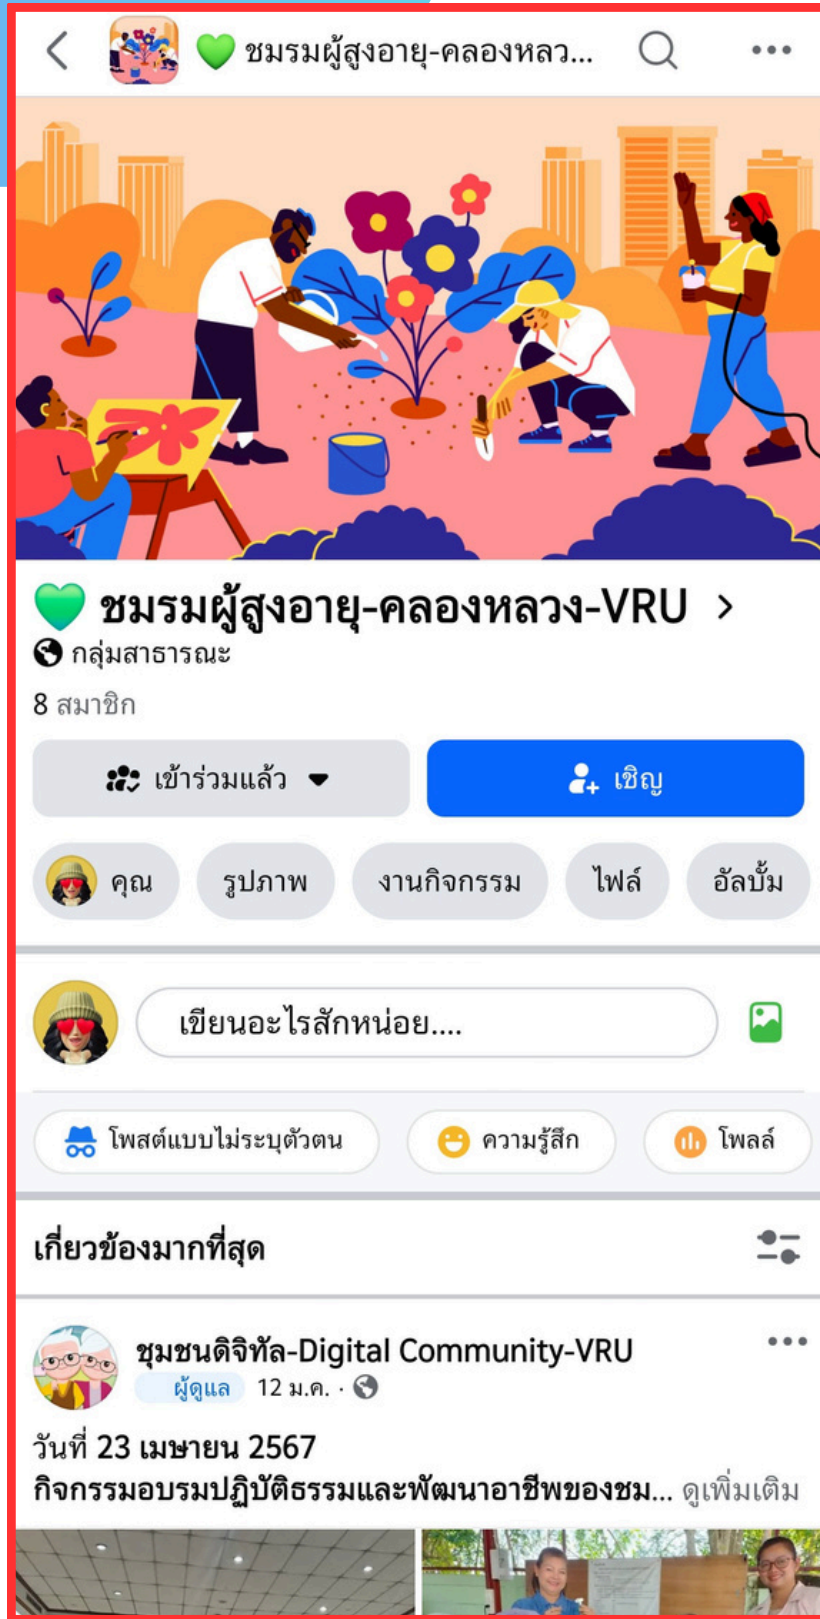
💚 ชมรมผู้สูงอายุ-คลองหลว...

💚 ชมรมผู้สูงอายุ-คลองหลวง-VRU >
กลุ่มสาธารณะ
8 สมาชิก

เข้าร่วมแล้ว
เชิญ

คุณ
รูปภาพ
งานกิจกรรม
ไฟล์
อัลบั้ม

เขียนอะไรสักหน่อย....

โพสต์แบบไม่ระบุตัวตน
ความรู้สึก
โพลล์

เกี่ยวข้องมากที่สุด

ชุมชนดิจิทัล-Digital Community-VRU
ผู้ดูแล 12 ม.ค. ·

วันที่ 23 เมษายน 2567
กิจกรรมอบรมปฏิบัติธรรมและพัฒนาอาชีพของชม... ดูเพิ่มเติม